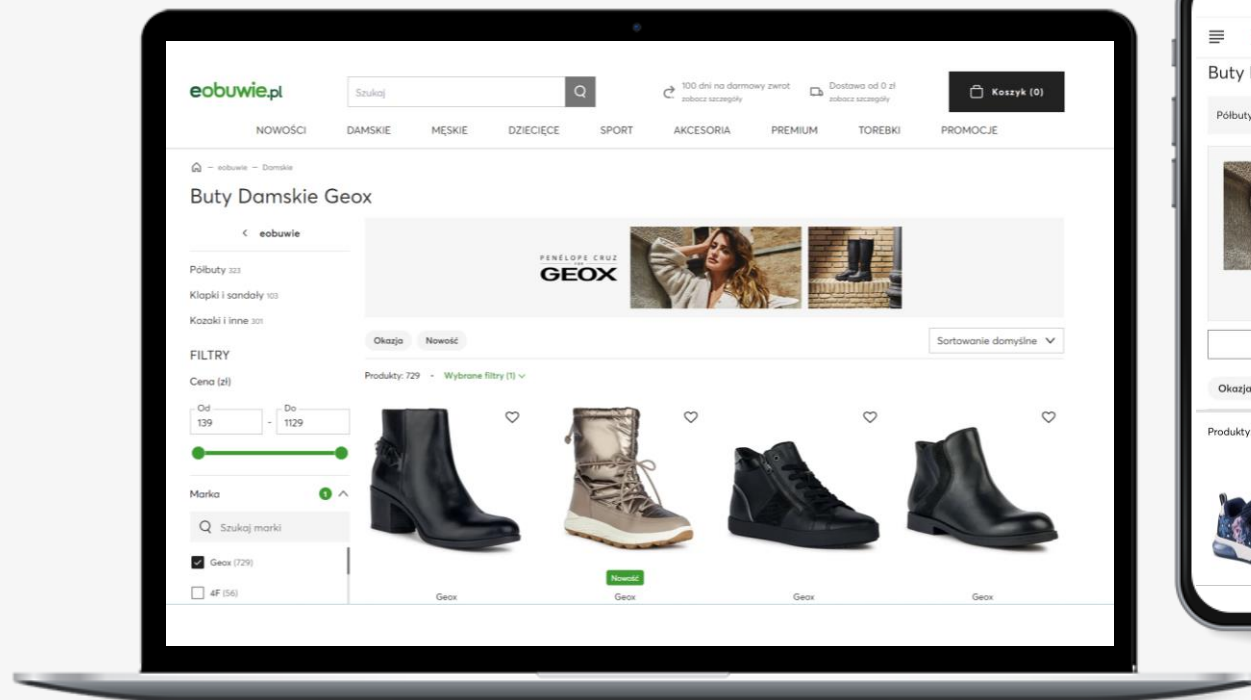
eobuwie.pl

Szukaj

100 dni na darmowy zwrot
zobacz szczegóły

Dostawa od 0 zł
zobacz szczegóły

Koszyk (0)

NOWOŚCI DAMSKIE MĘSKIE DZIECIĘCE SPORT AKCESORIA PREMIUM TOREBKI PROMOCJE

– eobuwie – Damskie

Buty Damskie Geox

< eobuwie

Półbuty 323
Klapki i sandały 103
Kozaki i inne 301

FILTRY

Cena (zł)

Od
139
-
Do
1129

Marka 1

Szukaj marki

Geox (729)
4F (56)

PENÉLOPE CRUZ FOR GEOX

Okazja Nowość

Sortowanie domyślne

Produkty: 729 - Wybrane filtry (1)

Nowość

Geox
Geox
Geox
Geox

Buty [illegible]
Półbuty
Okazja
Produkty